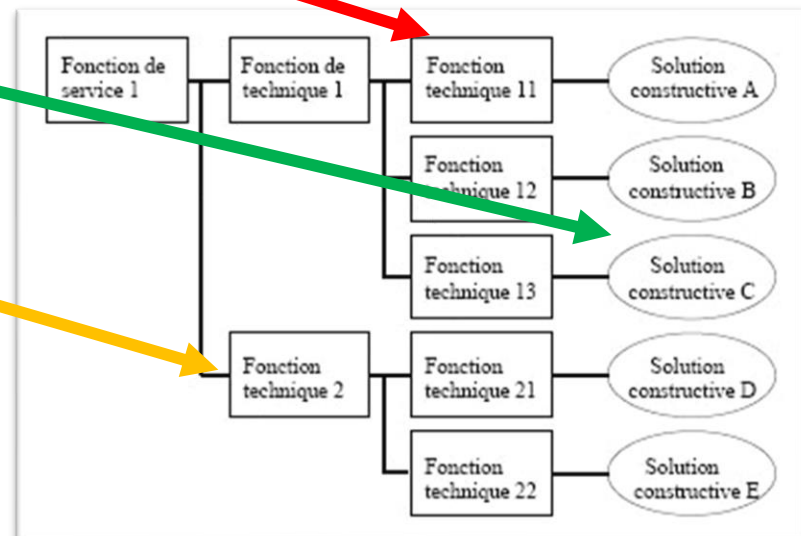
Fonction de service 1

Fonction de technique 1

Fonction technique 11

Solution constructive A

Fonction technique 12

Solution constructive B

Fonction technique 13

Solution constructive C

Fonction technique 2

Fonction technique 21

Solution constructive D

Fonction technique 22

Solution constructive E